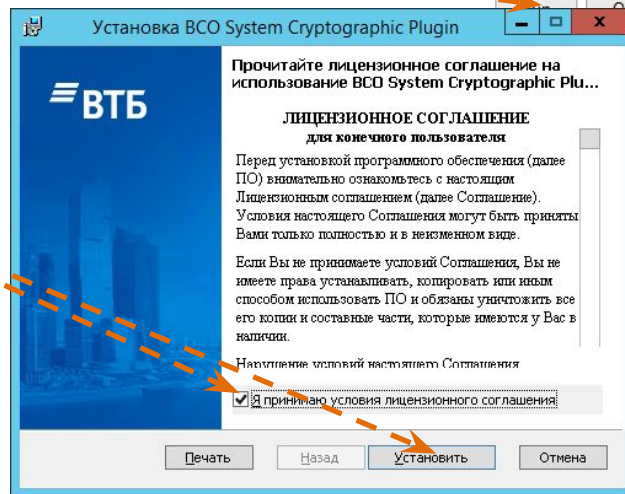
Установка BCO System Cryptographic Plugin

ВТБ

Прочитайте лицензионное соглашение на использование BCO System Cryptographic Plu...

ЛИЦЕНЗИОННОЕ СОГЛАШЕНИЕ
для конечного пользователя

Перед установкой программного обеспечения (далее ПО) внимательно ознакомьтесь с настоящим Лицензионным соглашением (далее Соглашение). Условия настоящего Соглашения могут быть приняты Вами только полностью и в неизменном виде.

Если Вы не принимаете условий Соглашения, Вы не имеете права устанавливать, копировать или иным способом использовать ПО и обязаны уничтожить все его копии и составные части, которые имеются у Вас в наличии.

Нарушение условий настоящего Соглашения

Я принимаю условия лицензионного соглашения

Печать

Назад

Установить

Отмена